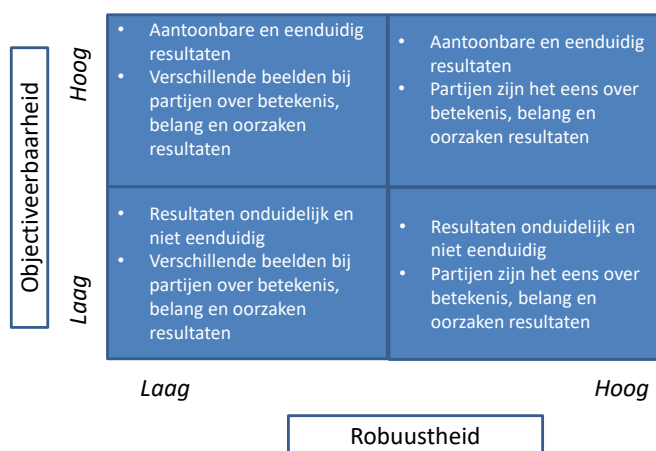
Objectiveerbaarheid

Hoog

- Aantoonbare en eenduidig resultaten
- Verschillende beelden bij partijen over betekenis, belang en oorzaken resultaten

- Aantoonbare en eenduidig resultaten
- Partijen zijn het eens over betekenis, belang en oorzaken resultaten

Laag

- Resultaten onduidelijk en niet eenduidig
- Verschillende beelden bij partijen over betekenis, belang en oorzaken resultaten

- Resultaten onduidelijk en niet eenduidig
- Partijen zijn het eens over betekenis, belang en oorzaken resultaten

Laag

Hoog

Robuustheid